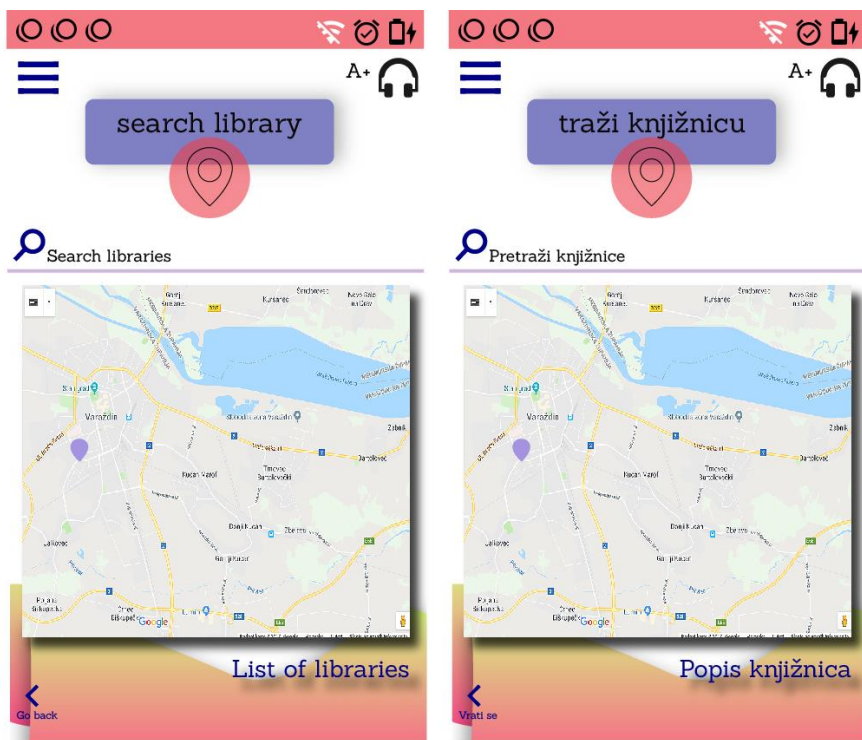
A+

search library

Search libraries

Kursanec
Varaždin
Ruđan Vazof
Trnovec Bartolovečki
Donji Kučan
Gornji Kučan
Jalkovec
Zbelava
Bartolovec
Zbelava
Šemovec
Biškupec
Google

List of libraries

Go back

A+

traži knjižnicu

Pretraži knjižnice

Kursanec
Varaždin
Ruđan Vazof
Trnovec Bartolovečki
Donji Kučan
Gornji Kučan
Jalkovec
Zbelava
Bartolovec
Šemovec
Biškupec
Google

Popis knjižnica

Vrati se